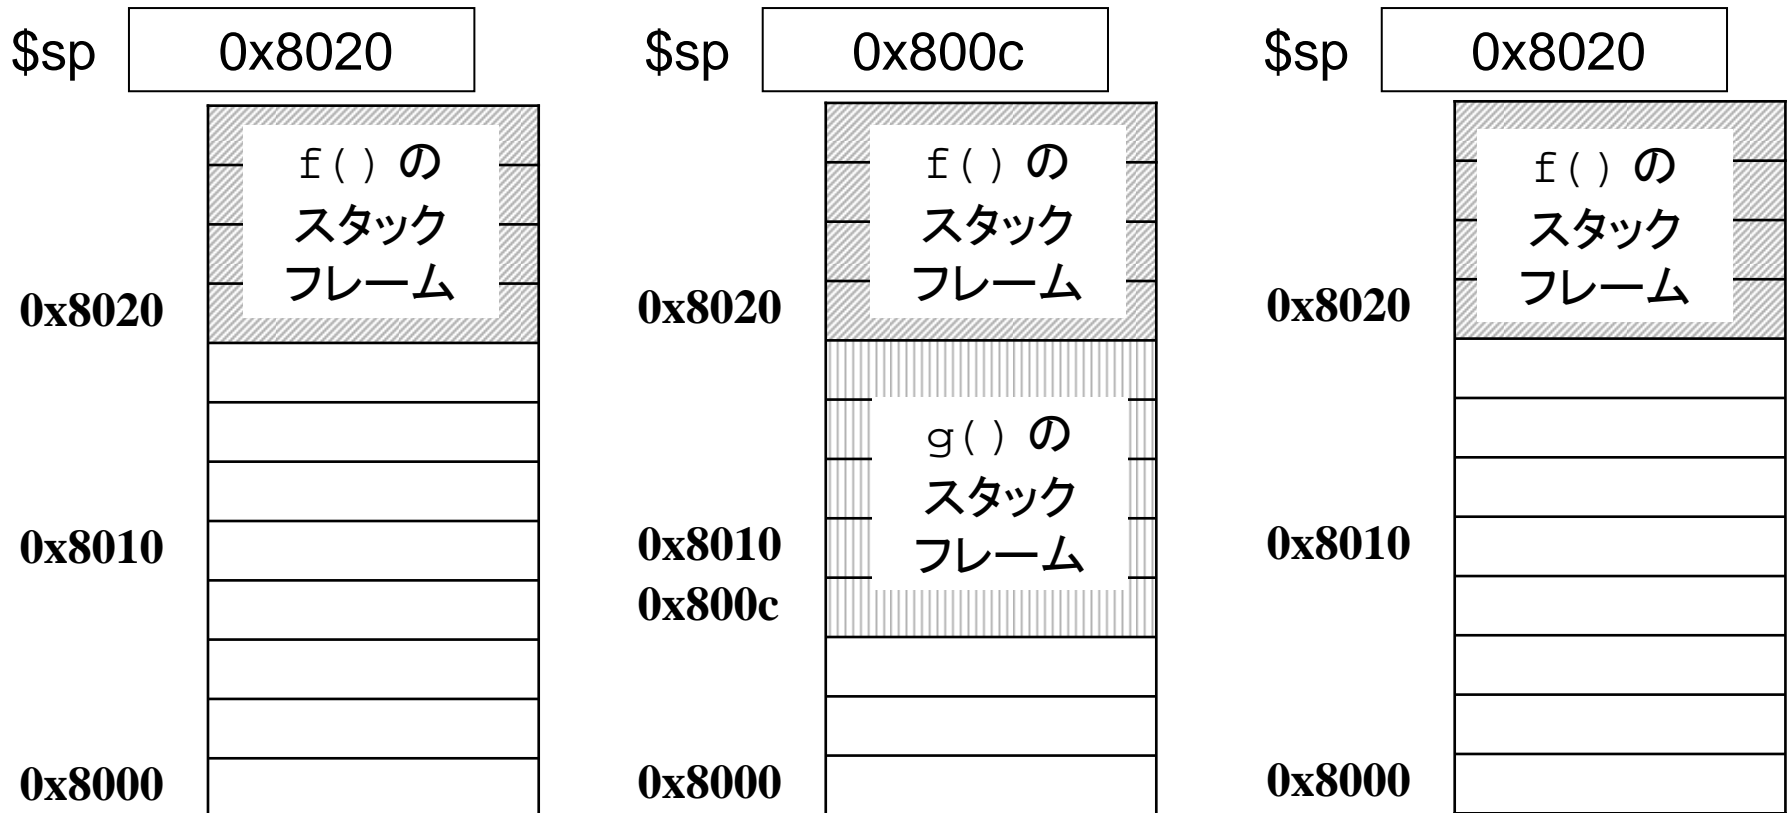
\$sp 0x8020

f() の スタック フレーム

0x8020

0x8010

0x8000

\$sp 0x800c

f() の スタック フレーム

0x8020

g() の スタック フレーム

0x8010

0x800c

0x8000

\$sp 0x8020

f() の スタック フレーム

0x8020

0x8010

0x8000